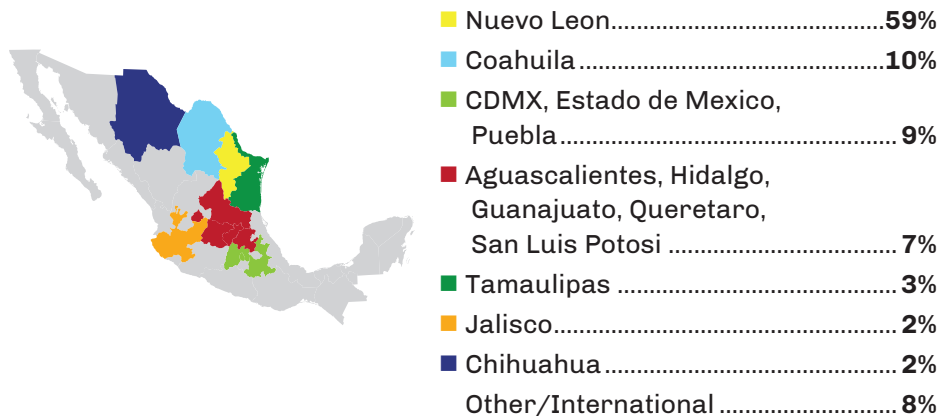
Nuevo Leon....................................59%
Coahuila......................................10%
CDMX, Estado de Mexico, Puebla........................................9%
Aguascalientes, Hidalgo, Guanajuato, Queretaro, San Luis Potosi ..............................7%
Tamaulipas ....................................3%
Jalisco..........................................2%
Chihuahua.....................................2%
Other/International .........................8%